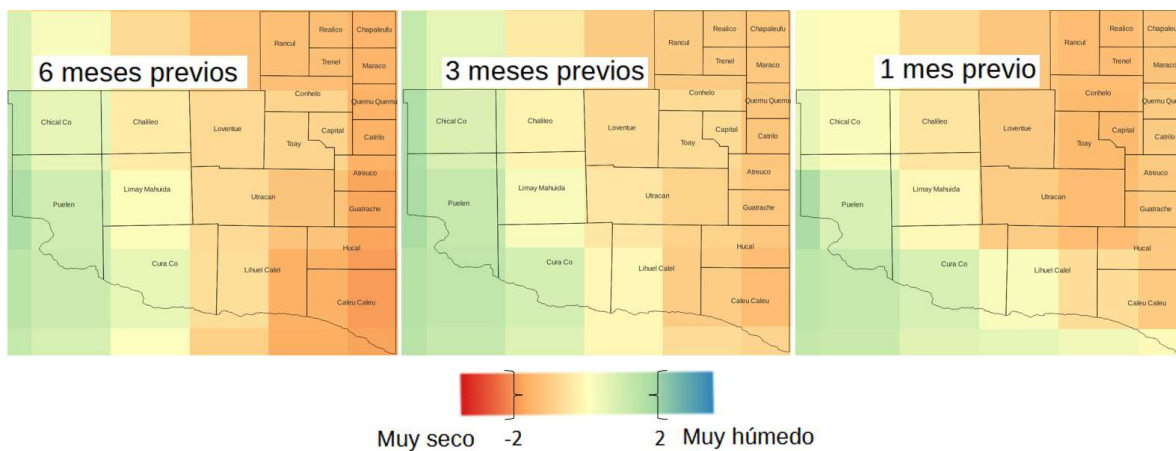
6 meses previos

Rancul, Realico, Chapaleufu, Trenel, Maraco, Conhelo, Quemu Quemu, Chical Co, Chalileo, Loventue, Toay, Capital, Catrilo, Atreuco, Puelen, Limay Mahuida, Utracan, Guatrache, Hucal, Cura Co, Lihuel Calel, Caleu Caleu

3 meses previos

Rancul, Realico, Chapaleufu, Trenel, Maraco, Conhelo, Quemu Quemu, Chical Co, Chalileo, Loventue, Capital, Toay, Catrilo, Atreuco, Puelen, Limay Mahuida, Utracan, Guatrache, Hucal, Cura Co, Lihuel Calel, Caleu Caleu

1 mes previo

Rancul, Realico, Chapaleu, Trenel, Maraco, Conhelo, Quemu Quem, Chical Co, Chalileo, Loventue, Capital, Toay, Catrilo, Atreuco, Puelen, Limay Mahuida, Utracan, Guatrache, Hucal, Cura Co, Lihuel Calel, Caleu Caleu

Muy seco -2 2 Muy húmedo